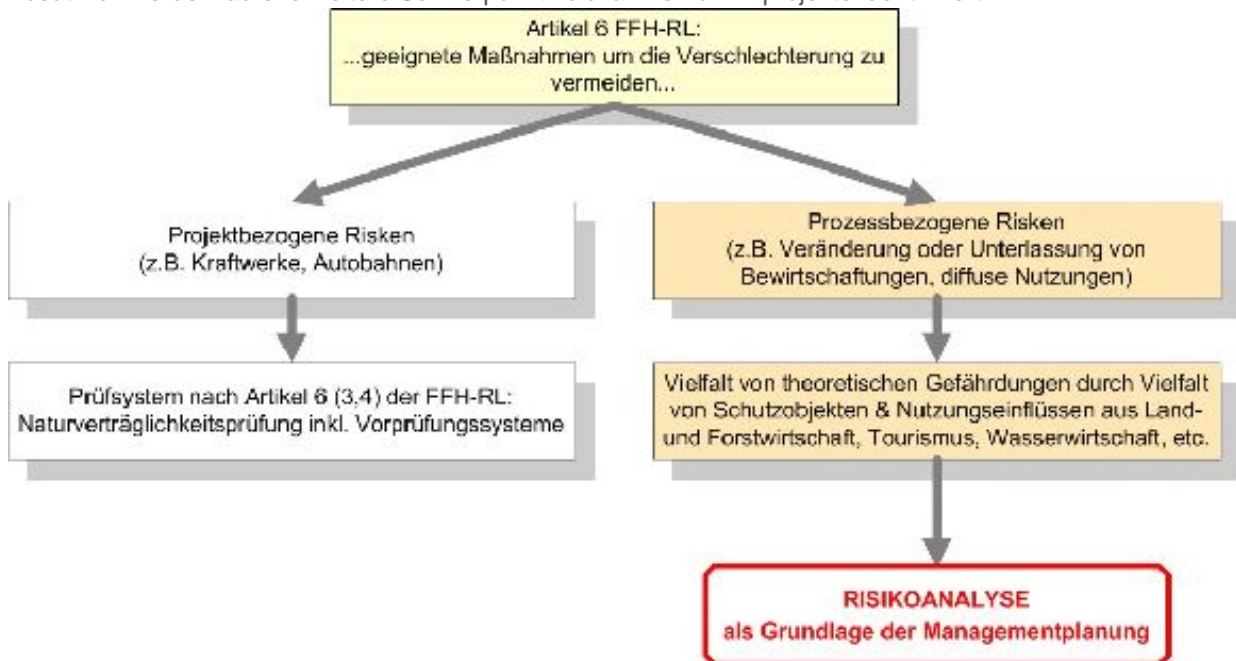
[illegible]

Artikel 6 FFH-RL:
...geeignete Maßnahmen um die Verschlechterung zu vermeiden...

Projektbezogene Risken
(z.B. Kraftwerke, Autobahnen)

Prozessbezogene Risken
(z.B. Veränderung oder Unterlassung von Bewirtschaftungen, diffuse Nutzungen)

Prüfsystem nach Artikel 6 (3,4) der FFH-RL: Naturverträglichkeitsprüfung inkl. Vorprüfungssysteme

Vielfalt von theoretischen Gefährdungen durch Vielfalt von Schutzobjekten & Nutzungseinflüssen aus Land- und Forstwirtschaft, Tourismus, Wasserwirtschaft, etc.

RISIKOANALYSE
als Grundlage der Managementplanung